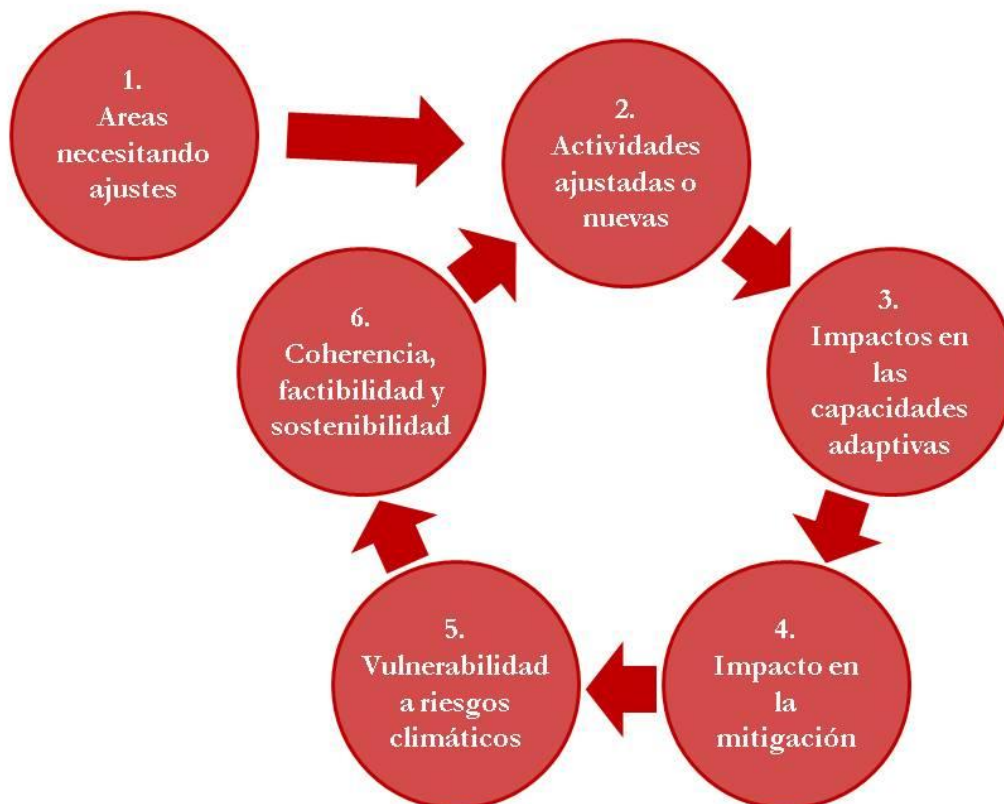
1.
Areas necesitando ajustes

2.
Actividades ajustadas o nuevas

3.
Impactos en las capacidades adaptivas

4.
Impacto en la mitigación

5.
Vulnerabilidad a riesgos climáticos

6.
Coherencia, factibilidad y sostenibilidad